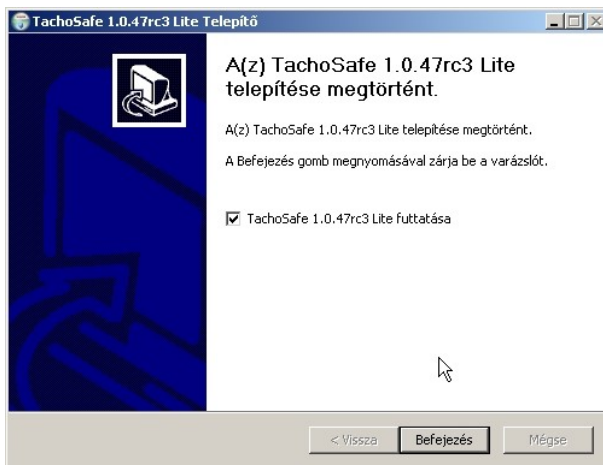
TachoSafe 1.0.47rc3 Lite Telepítő

A(z) TachoSafe 1.0.47rc3 Lite telepítése megtörtént.

A(z) TachoSafe 1.0.47rc3 Lite telepítése megtörtént.

A Befejezés gomb megnyomásával zárja be a varázslót.

☑ TachoSafe 1.0.47rc3 Lite futtatása

< Vissza | Befejezés | Mégse